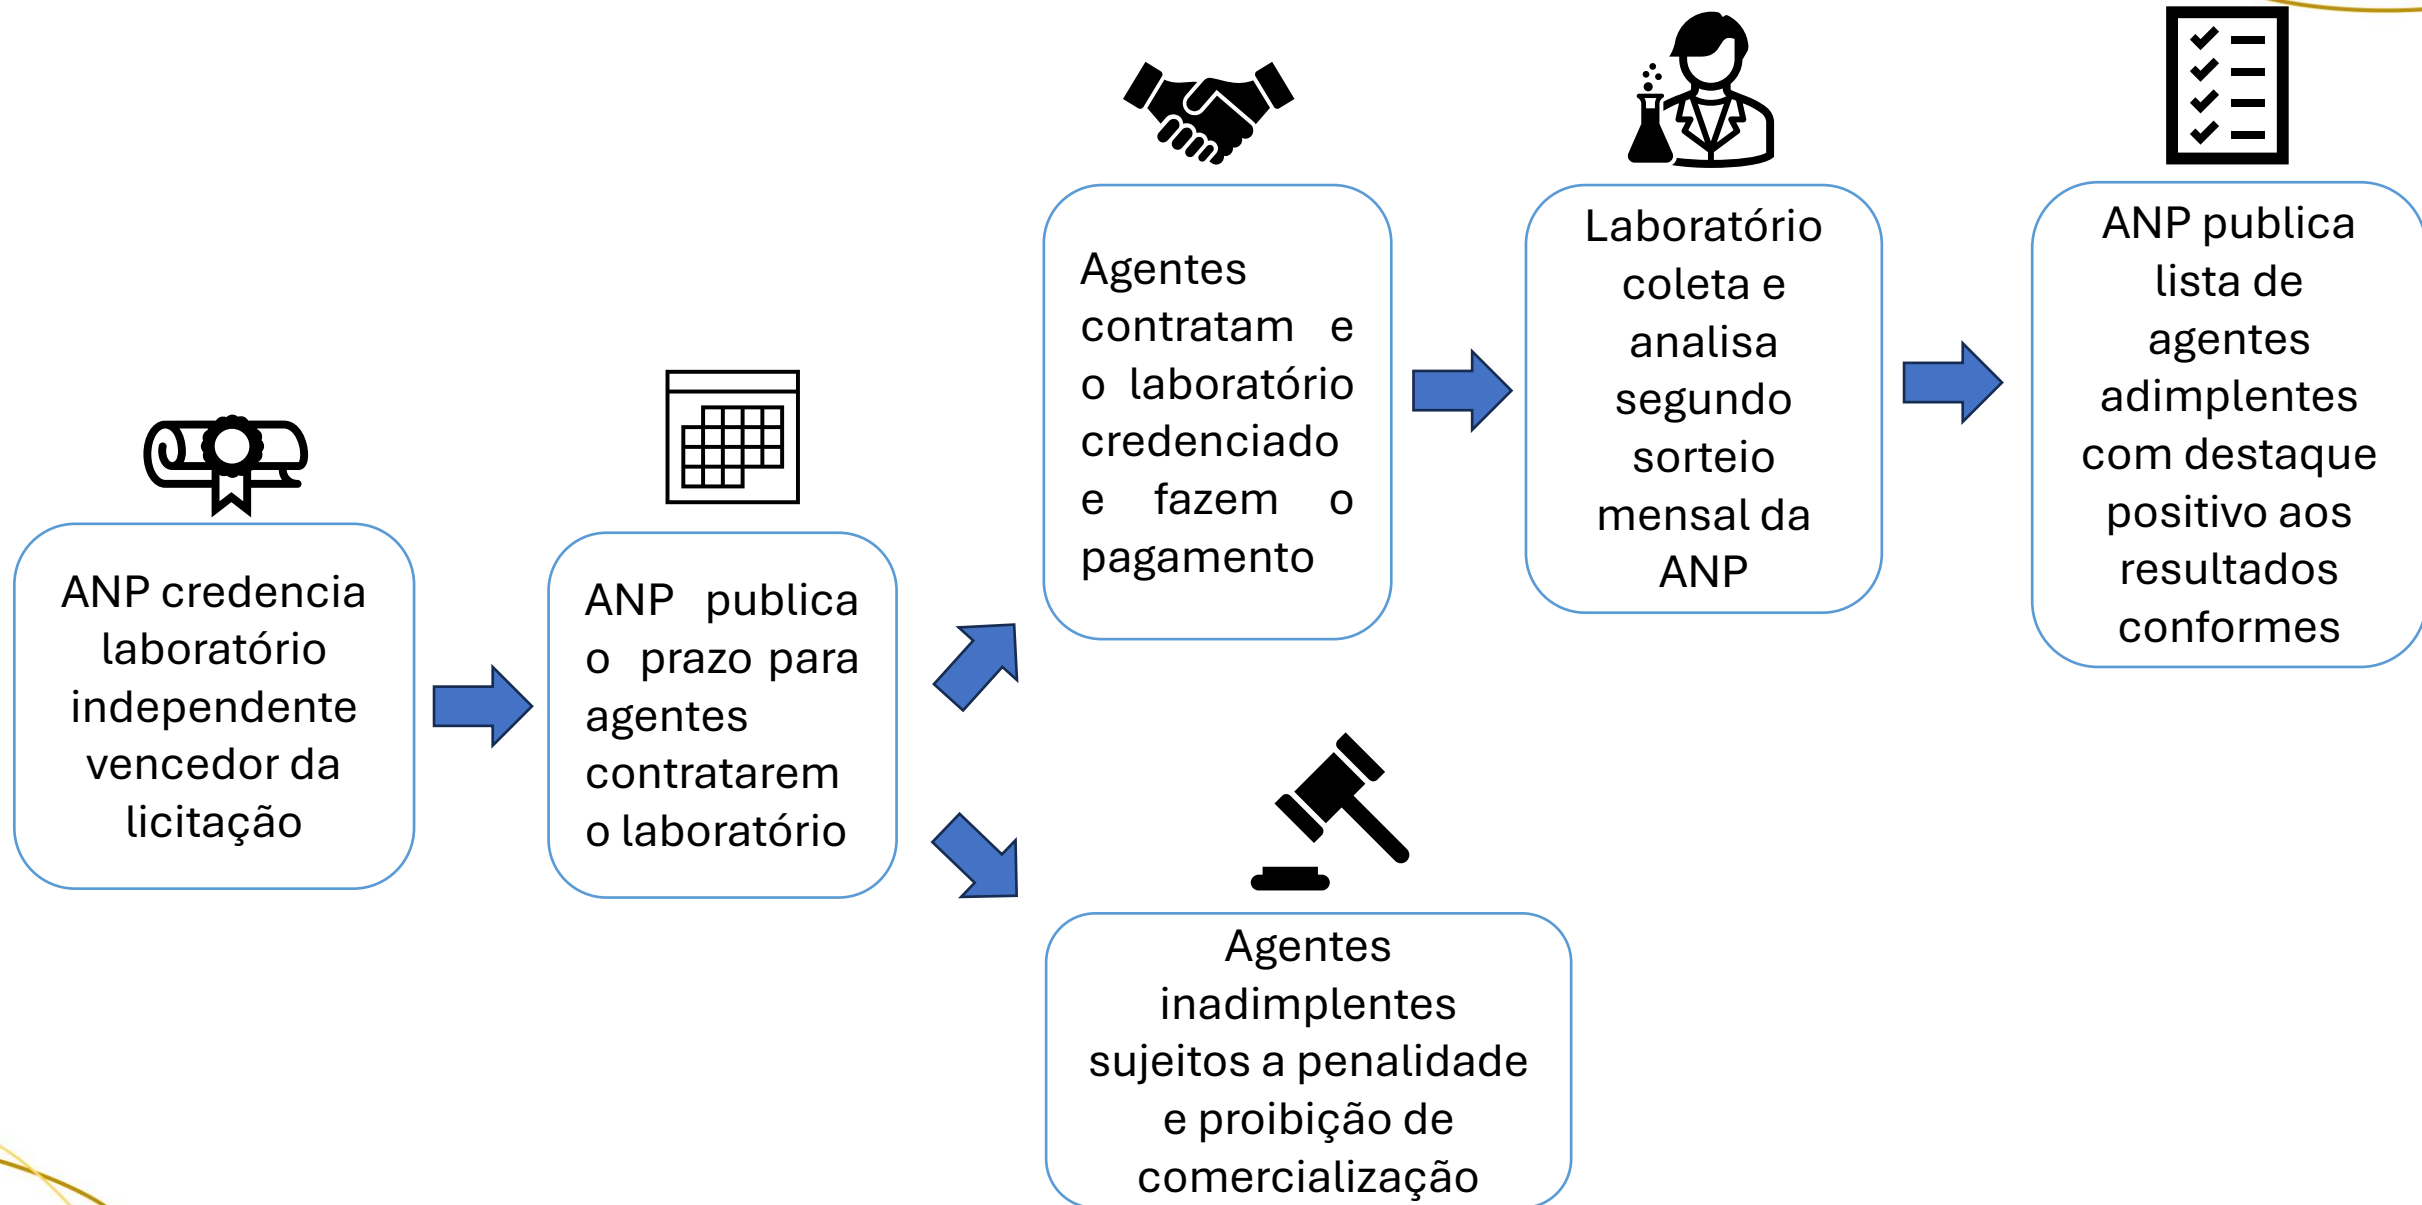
ANP credencia laboratório independente vencedor da licitação

ANP publica o prazo para agentes contratarem o laboratório

Agentes contratam e o laboratório credenciado e fazem o pagamento

Laboratório coleta e analisa segundo sorteio mensal da ANP

ANP publica lista de agentes adimplentes com destaque positivo aos resultados conformes

Agentes inadimplentes sujeitos a penalidade e proibição de comercialização